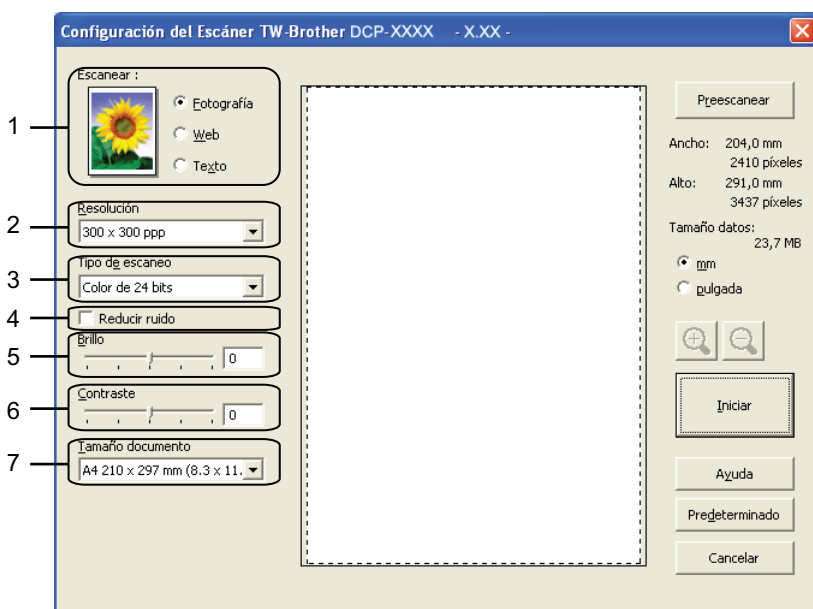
Configuración del Escáner TW-Brother DCP-XXXX - X.XX -

1
2
3
4
5
6
7

Escanear :
Fotografía
Web
Texto

Resolución
300 x 300 ppp

Tipo de escaneo
Color de 24 bits

Reducir ruido

Brillo
0

Contraste
0

Tamaño documento
A4 210 x 297 mm (8.3 x 11.

Preescanear

Ancho: 204,0 mm
2410 píxeles
Alto: 291,0 mm
3437 píxeles
Tamaño datos:
23,7 MB
mm
pulgada

Iniciar

Ayuda
Predeterminado
Cancelar